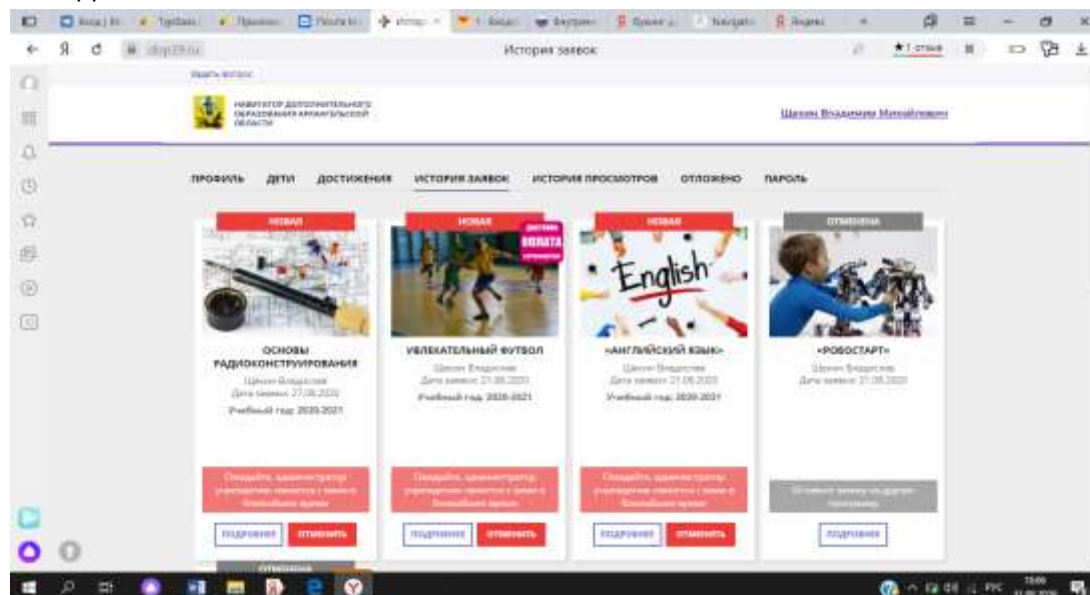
История заявок

НАВИГАТОР ДОПОЛНИТЕЛЬНОГО ОБРАЗОВАНИЯ АРХАНГЕЛЬСКОЙ ОБЛАСТИ

Шанин Владимир Михайлович

ПРОФИЛЬ ДЕТИ ДОСТИЖЕНИЯ ИСТОРИЯ ЗАЯВОК ИСТОРИЯ ПРОСМОТРОВ ОТЛОЖЕНО ПАРОЛЬ

НОВАЯ

ОСНОВЫ РАДИОКОНСТРУИРОВАНИЯ

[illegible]

Дата заявки: 27.08.2020

Учебный год: 2020-2021

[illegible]

ПОДРОБНЕЕ ОТМЕНИТЬ

НОВАЯ

ОПЛАТА

УВЛЕКАТЕЛЬНЫЙ ФУТБОЛ

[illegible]

Дата заявки: 27.08.2020

Учебный год: 2020-2021

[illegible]

ПОДРОБНЕЕ ОТМЕНИТЬ

НОВАЯ

English

«АНГЛИЙСКИЙ ЯЗЫК»

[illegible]

Дата заявки: 27.08.2020

Учебный год: 2020-2021

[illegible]

ПОДРОБНЕЕ ОТМЕНИТЬ

ОТМЕНЕНА

«РОБОСТАРТ»

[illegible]

Дата заявки: 27.08.2020

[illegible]

ПОДРОБНЕЕ

ОТМЕНЕНА